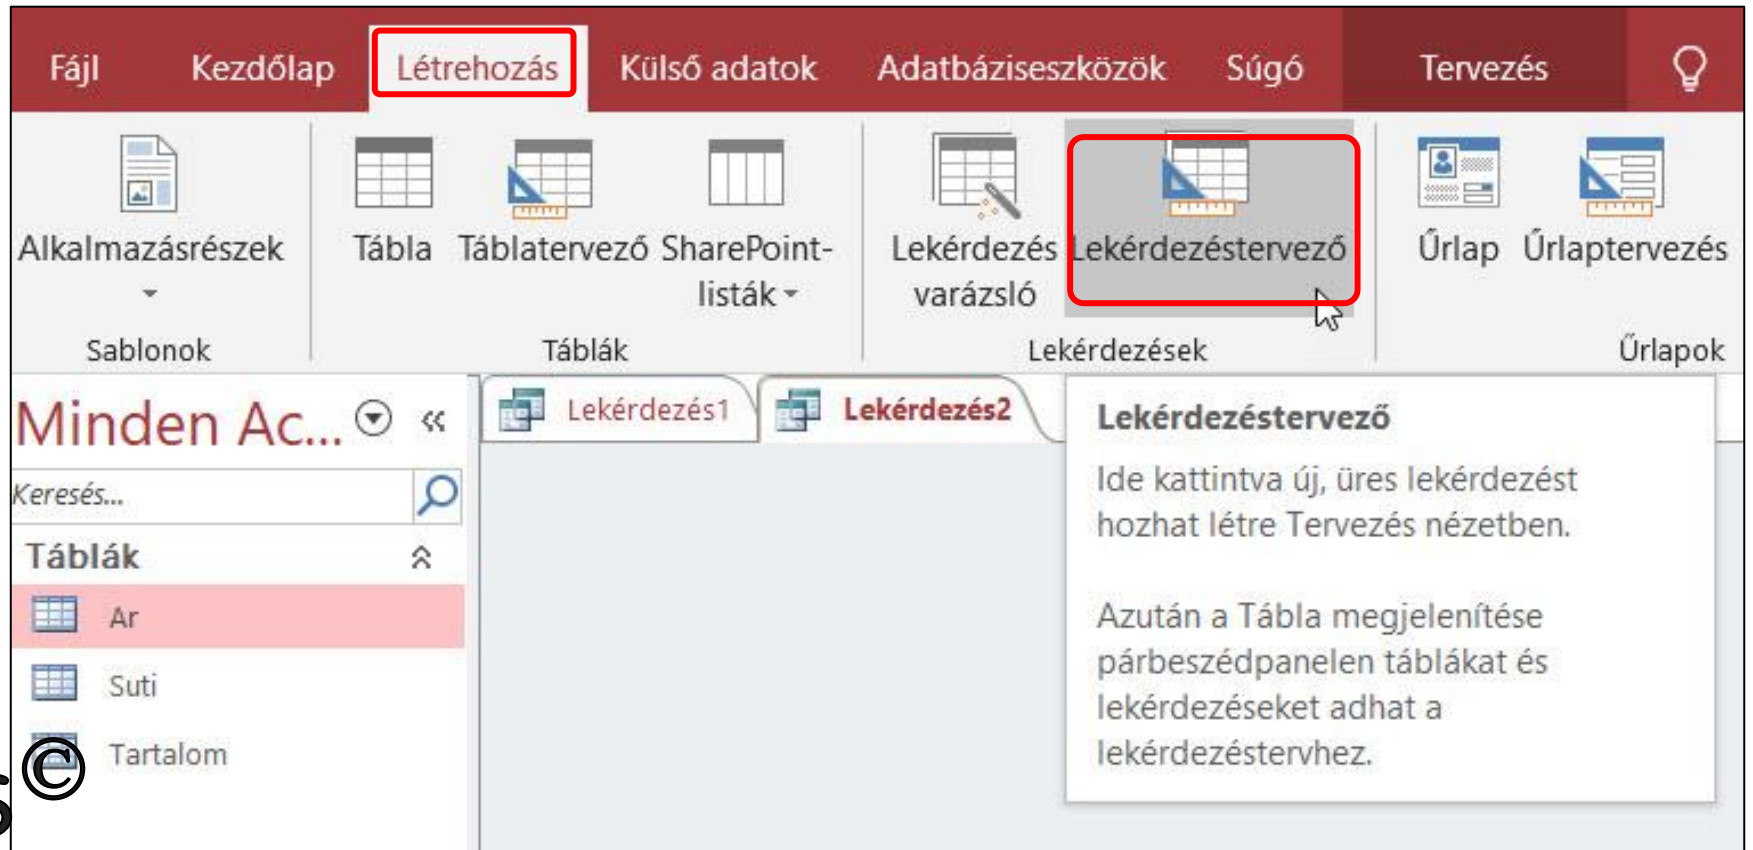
Fájl Kezdőlap Létrehozás Külső adatok Adatbáziseszközök Súgó Tervezés

Alkalmazásrészek

Tábla Táblatervező SharePoint-listák

Lekérdezés varázsló Lekérdezéstervező

Űrlap Űrlaptervezés

Sablonok Táblák Lekérdezések Űrlapok

Minden Ac...

Keresés...

Táblák

Ar

Suti

Tartalom

Lekérdezés1 Lekérdezés2

Lekérdezéstervező

Ide kattintva új, üres lekérdezést hozhat létre Tervezés nézetben.

Azután a Tábla megjelenítése párbeszédpanelen táblákat és lekérdezéseket adhat a lekérdezéstervhez.

©